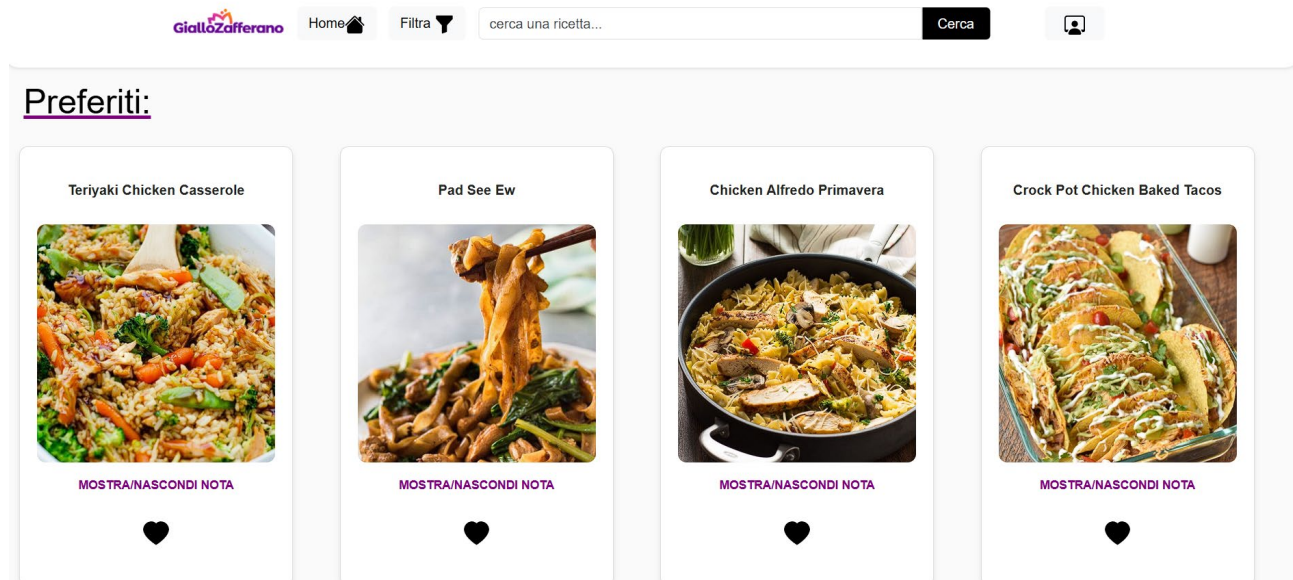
GialloZafferano Home Filtra cerca una ricetta... Cerca

Preferiti:

Teriyaki Chicken Casserole

MOSTRA/NASCONDI NOTA

Pad See Ew

MOSTRA/NASCONDI NOTA

Chicken Alfredo Primavera

MOSTRA/NASCONDI NOTA

Crock Pot Chicken Baked Tacos

MOSTRA/NASCONDI NOTA